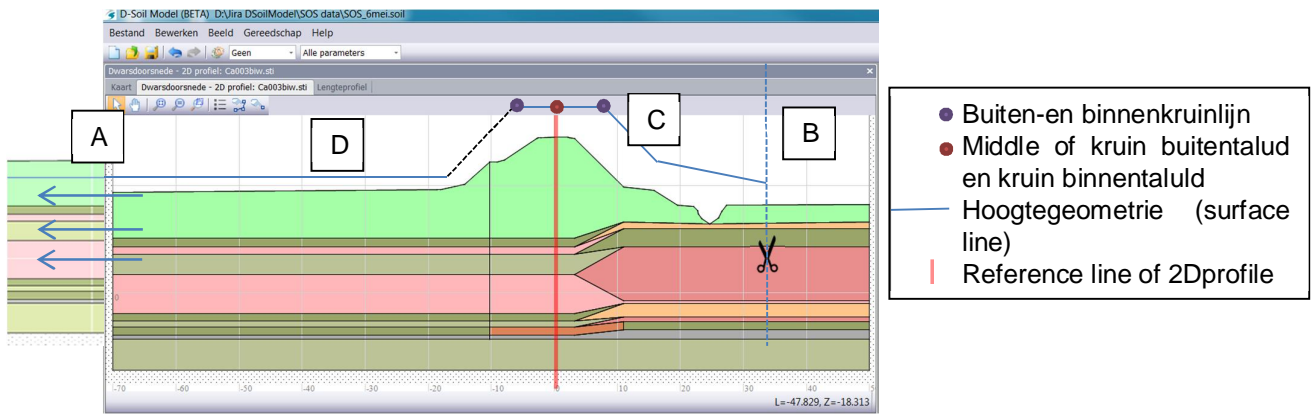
D-Soil Model (BETA) D:\Jira DSoilModel\SOS data\SOS_6mei.soil

Bestand Bewerken Beeld Gereedschap Help

Geen Alle parameters

Dwarsdoorsnede - 2D profiel: Ca003biw.sti

Kaart Dwarsdoorsnede - 2D profiel: Ca003biw.sti Lengteprofiel

A

D

C

B

0

-70 -60 -50 -40 -30 -20 -10 0 10 20 30 40

L=-47.829, Z=-18.313

Buiten-en binnenkruinlijn

Middle of kruin buitentalud en kruin binnentaluld

Hoogtegeometrie (surface line)

Reference line of 2Dprofile